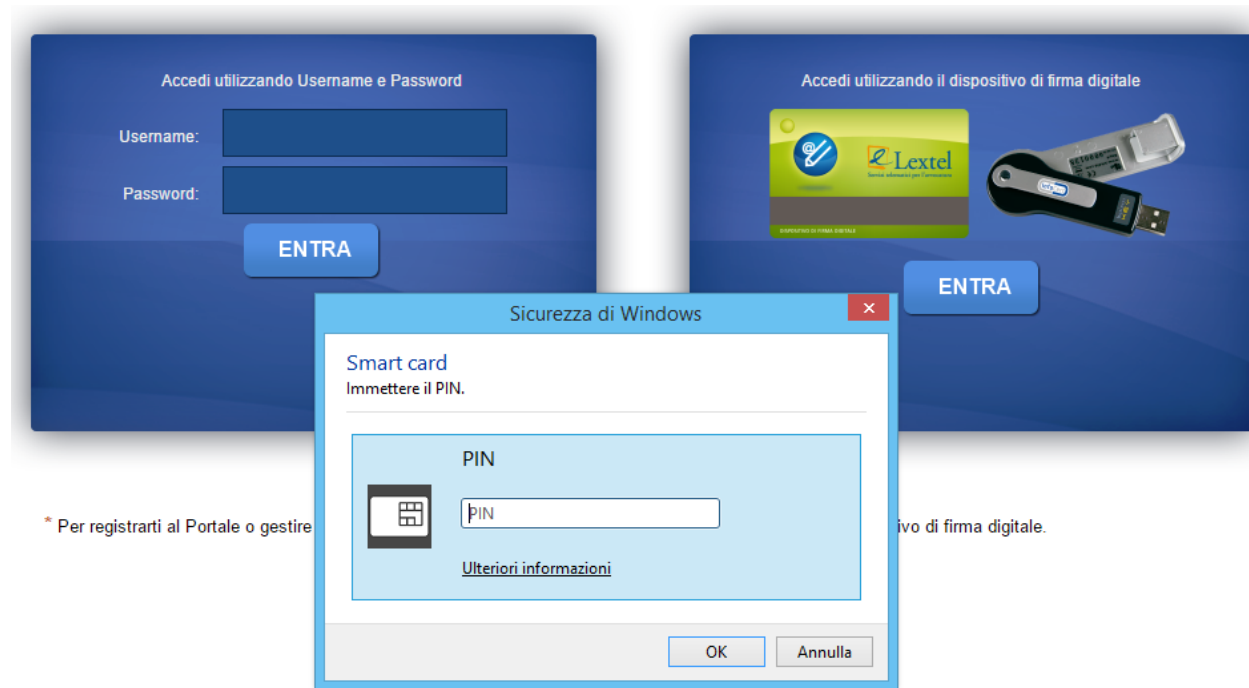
Accedi utilizzando Username e Password

Username:

Password:

ENTRA

Accedi utilizzando il dispositivo di firma digitale

Lextel

ENTRA

Sicurezza di Windows

Smart card
Immettere il PIN.

PIN

PIN

Ulteriori informazioni

OK

Annulla

* Per registrarti al Portale o gestire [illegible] ivo di firma digitale.